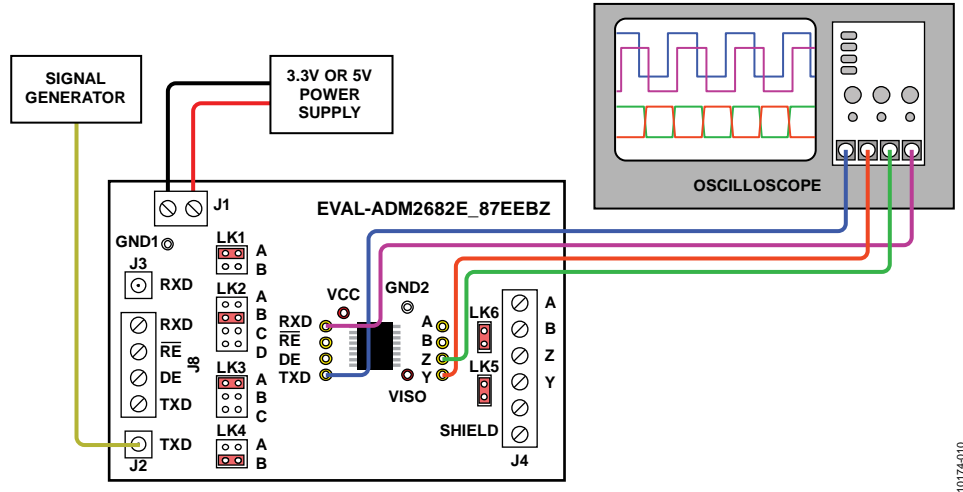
SIGNAL GENERATOR

3.3V OR 5V POWER SUPPLY

OSCILLOSCOPE

J1

EVAL-ADM2682E_87EEBZ

GND1

LK1 A B

J3

RXD

LK2 A B C D

RXD
$\overline{RE}$
DE
TXD

J8

LK3 A B C

LK4 A B

TXD

J2

VCC

GND2

RXD
$\overline{RE}$
DE
TXD

VISO

A
B
Z
Y

LK6

LK5

A
B
Z
Y

SHIELD

J4

10174-010